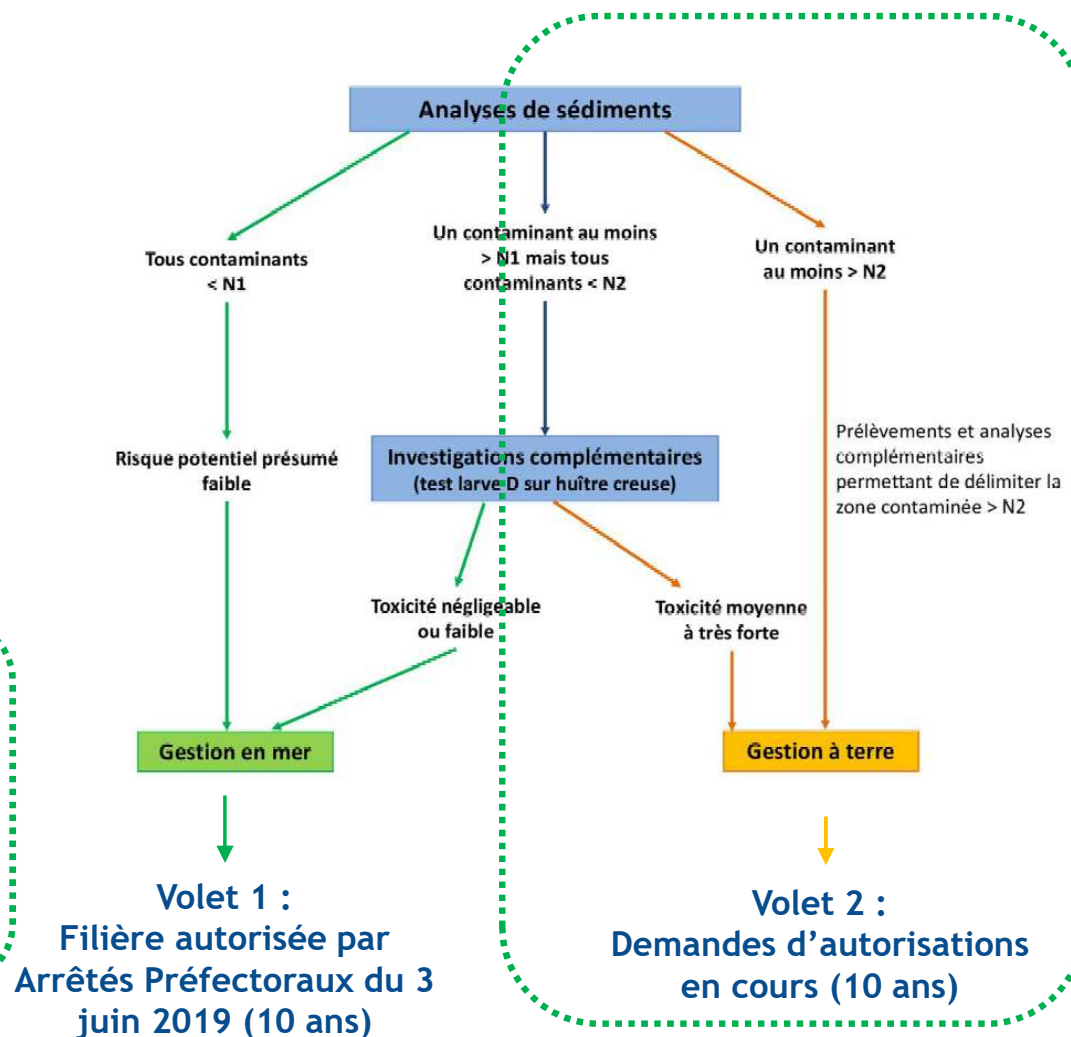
Analyses de sédiments

Tous contaminants < N1

Un contaminant au moins > N1 mais tous contaminants < N2

Un contaminant au moins > N2

Risque potentiel présumé faible

Investigations complémentaires
(test larve D sur huître creuse)

Prélèvements et analyses complémentaires permettant de délimiter la zone contaminée > N2

Toxicité négligeable ou faible

Toxicité moyenne à très forte

Gestion en mer

Gestion à terre

Volet 1 :
Filière autorisée par Arrêtés Préfectoraux du 3 juin 2019 (10 ans)

Volet 2 :
Demandes d'autorisations en cours (10 ans)